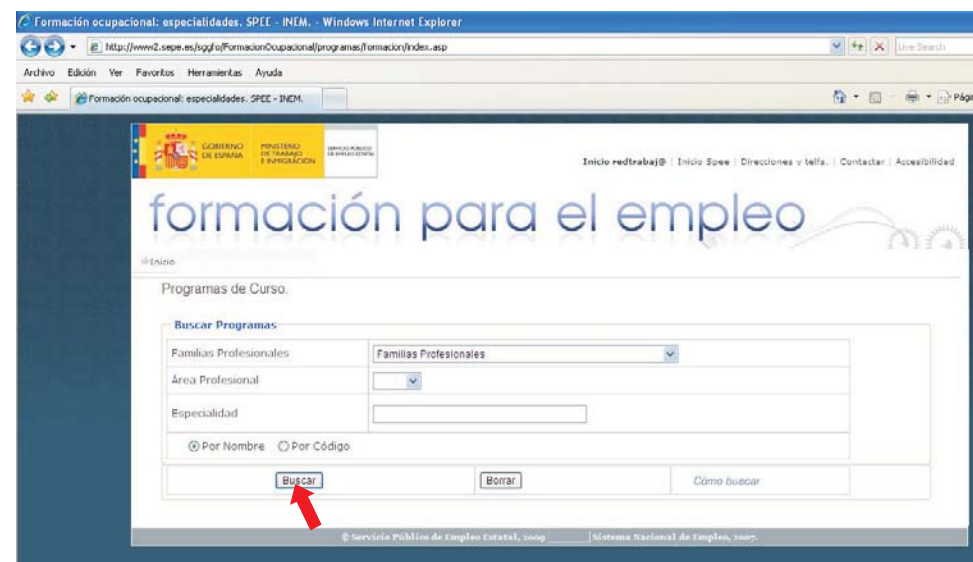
Formación ocupacional: especialidades. SPEE - INEM. - Windows Internet Explorer

http://www2.sepe.es/sggfo/FormacionOcupacional/programas/formacion/index.asp

Live Search

Archivo Edición Ver Favoritos Herramientas Ayuda

Formación ocupacional: especialidades. SPEE - INEM.

Págin

GOBIERNO DE ESPAÑA MINISTERIO DE TRABAJO E INMIGRACIÓN SERVICIO PÚBLICO DE EMPLEO ESTATAL

Inicio redtrabaj@ | Inicio Spee | Direcciones y telfs. | Contactar | Accesibilidad

formación para el empleo

Inicio

Programas de Curso.

Buscar Programas

| Familias Profesionales | Familias Profesionales |
|---|---|
| Área Profesional | |
| Especialidad | |

Por Nombre Por Código

Buscar Borrar Cómo buscar

© Servicio Público de Empleo Estatal, 2009 Sistema Nacional de Empleo, 2007.